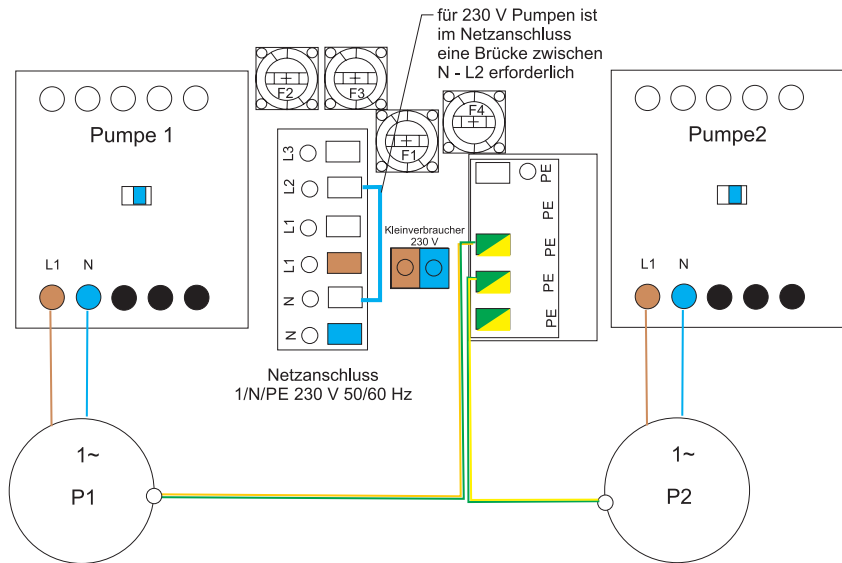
für 230 V Pumpen ist im Netzanschluss eine Brücke zwischen N - L2 erforderlich

F2
F3
F1
F4

Pumpe 1

Pumpe2

L3
L2
L1
L1
N
N

Kleinverbraucher 230 V

PE
PE
PE
PE
PE

L1 N

L1 N

Netzanschluss
1/N/PE 230 V 50/60 Hz

1~
P1

1~
P2